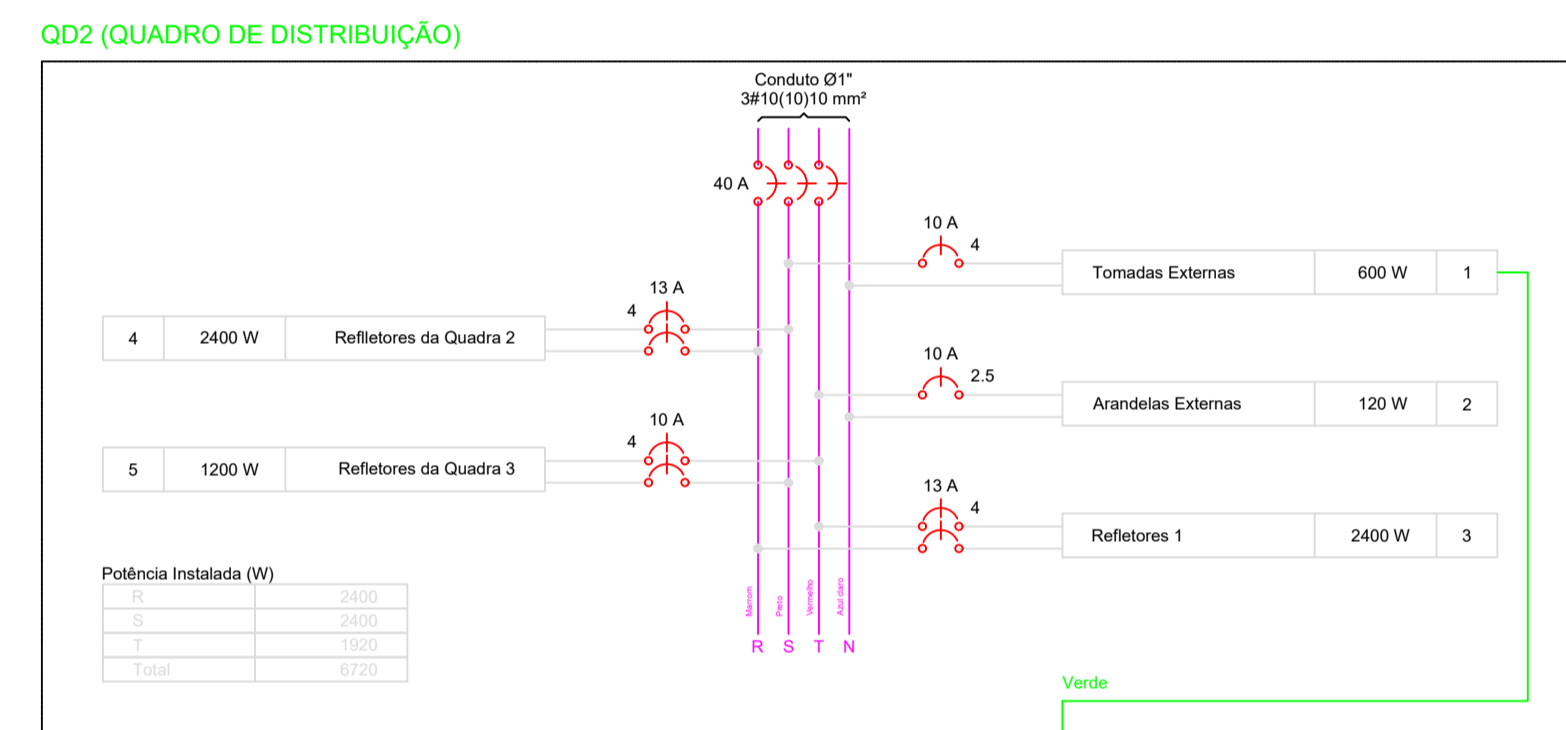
QD2 (QUADRO DE DISTRIBUIÇÃO)

Conduto Ø1"
3#10(10)10 mm²

40 A

10 A
4

| Tomadas Externas | 600 W | 1 |
|---|---|---|

13 A
4

| 4 | 2400 W | Reflletores da Quadra 2 |
|---|---|---|

10 A
2.5

| Arandelas Externas | 120 W | 2 |
|---|---|---|

10 A
4

| 5 | 1200 W | Refletores da Quadra 3 |
|---|---|---|

13 A
4

| Refletores 1 | 2400 W | 3 |
|---|---|---|

Potência Instalada (W)

| R | 2400 |
|---|---|
| S | 2400 |
| T | 1920 |
| Total | 6720 |

Marrom Preto Vermelho Azul claro
R S T N

Verde